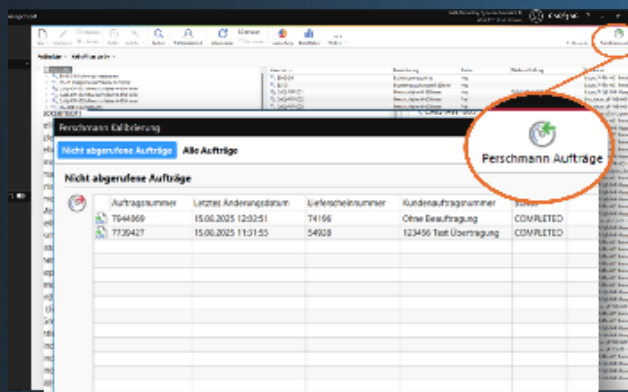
Perschmann Kalibrierung

Nicht abgerufene Aufträge

Alle Aufträge

Perschmann Aufträge

Nicht abgerufene Aufträge

| | Auftragsnummer | Letztes Änderungsdatum | Lieferscheinnummer | Kundenauftragsnummer | Status |
|---|---|---|---|---|---|
| | 7944869 | 15.08.2025 12:02:51 | 74196 | Ohne Beauftragung | COMPLETED |
| | 7739427 | 15.08.2025 11:31:55 | 54928 | 123456 Test Übertragung | COMPLETED |